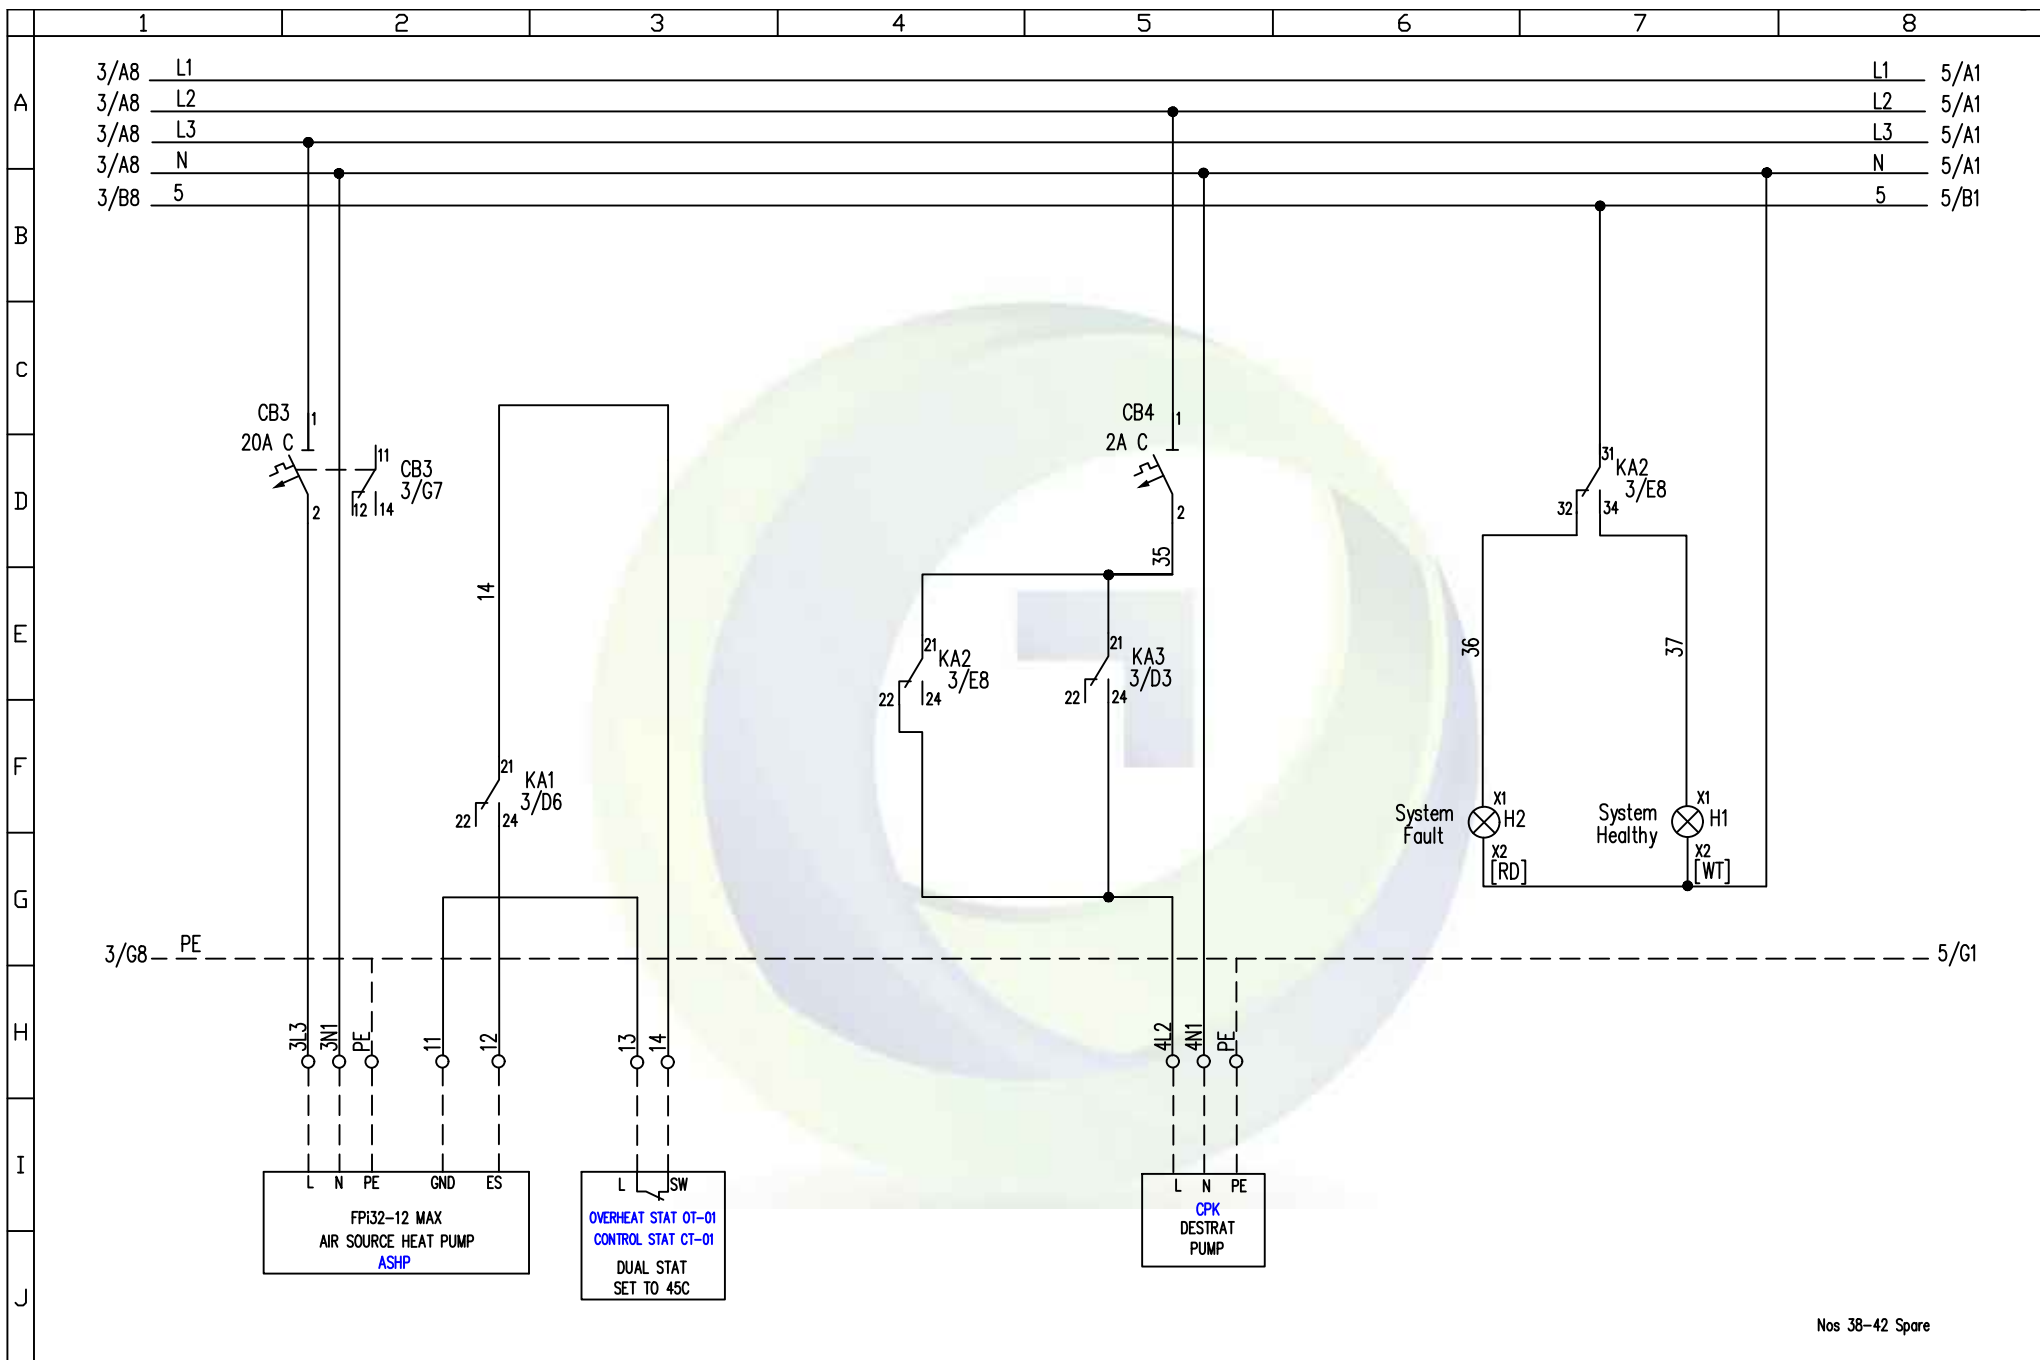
1 2 3 4 5 6 7 8

A B C D E F G H I J

3/A8 L1 L1 5/A1
3/A8 L2 L2 5/A1
3/A8 L3 L3 5/A1
3/A8 N N 5/A1
3/B8 5 5 5/B1

CB3
20A C
1
2
11
CB3
3/G7
12 14

14

21
KA1
3/D6
22 24

CB4
2A C
1
2
35

21
KA2
3/E8
22 24

21
KA3
3/D3
22 24

31
KA2
3/E8
32 34

36
37

System Fault
X1
H2
X2
[RD]

System Healthy
X1
H1
X2
[WT]

3/G8 PE 5/G1

3L3 3N1 PE 11 12 13 14 4L2 4N1 PE

L N PE GND ES
FPi32-12 MAX
AIR SOURCE HEAT PUMP
ASHP

L SW
OVERHEAT STAT OT-01
CONTROL STAT CT-01
DUAL STAT
SET TO 45C

L N PE
CPK
DESTRAT
PUMP

Nos 38-42 Spare